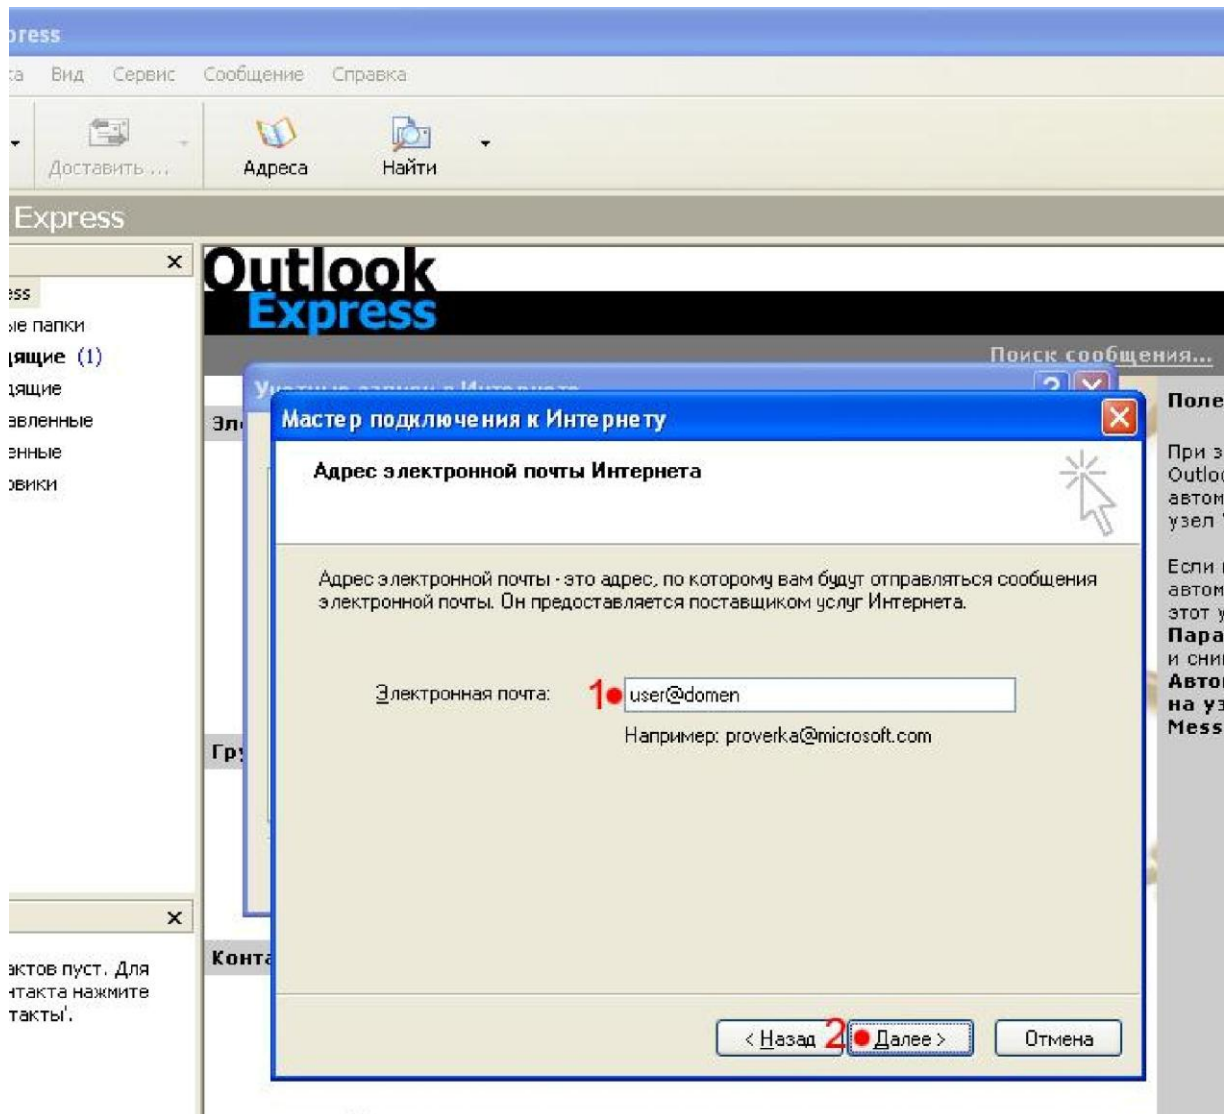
ress

а Вид Сервис Сообщение Справка

Доставить ... Адреса Найти

Express

ss
ые папки
дящие (1)
дящие
авленные
енные
овики

актов пуст. Для
нтакта нажмите
такты'.

Outlook Express

Поиск сообщения...

Эл

Гр

Конт

Поле

При з
Outlo
автом
узел

Если
автом
этот у
Пара
и сни
Авто
на уз
Mess

Мастер подключения к Интернету

Адрес электронной почты Интернета

Адрес электронной почты - это адрес, по которому вам будут отправляться сообщения электронной почты. Он предоставляется поставщиком услуг Интернета.

Электронная почта: 1 user@domen

Например: proverka@microsoft.com

< Назад 2 Далее > Отмена